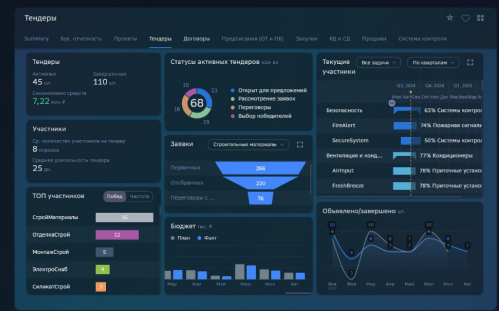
Тендеры

Summary Бух. отчетность Проекты Тендеры Договоры Предписания (ОТ и ПБ) Закупки ЕЦ и СД Продажи Система контроля

Тендеры
Активные
45 шт.
Завершенные
110 шт.
Сэкономлено средств
7,22 млн ₽

Участники
Ср. количество участников на тендер
8 игроков
Средняя длительность тендера
25 дн.

ТОП участников
Побед Частота
СтройМатериалы 16
ОтделкаСтрой 12
МонтажСтрой 5
ЭлектроСнаб 4
СиликатСтрой 3

Статусы активных тендеров
68
Открыт для предложений
Рассмотрение заявок
Переговоры
Выбор победителей

Заявки
Строительные материалы
Первичные 266
Отобранные 220
Переговоры с ... 76

Бюджет тыс. ₽
План
Факт
Мар Апр Май Июн Июл Авг

Текущие участники
Все задачи
По кварталам
Q1, 2024 Q2, 2024 Q3
Безопасность 63% Системы контрол
FireAlert 74% Пожарная сигнал
SecureSystem 50% Системы контрол
Вентиляция и конд... 77% Кондиционеры
AirInput 78% Приточные устано
FreshBreeze 78% Приточные устано

Объявлено/завершено шт